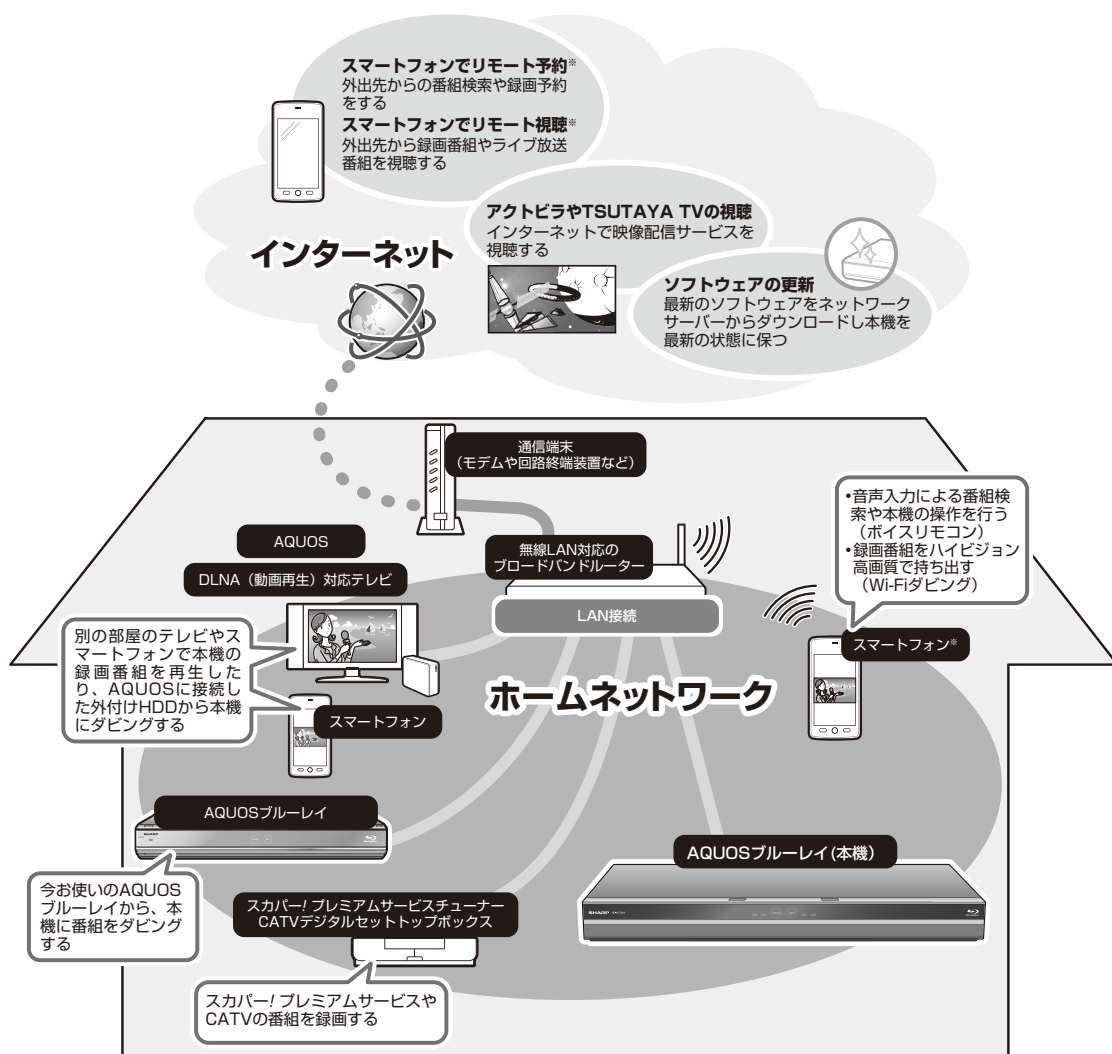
スマートフォンでリモート予約※
外出先からの番組検索や録画予約をする
スマートフォンでリモート視聴※
外出先から録画番組やライブ放送番組を視聴する

アクトビラやTSUTAYA TVの視聴
インターネットで映像配信サービスを視聴する

インターネット

ソフトウェアの更新
最新のソフトウェアをネットワークサーバーからダウンロードし本機を最新の状態に保つ

通信端末
（モデムや回路終端装置など）

•音声入力による番組検索や本機の操作を行う（ボイスリモコン）
•録画番組をハイビジョン高画質で持ち出す（Wi-Fiダビング）

AQUOS

DLNA（動画再生）対応テレビ

無線LAN対応の
ブロードバンドルーター

LAN接続

別の部屋のテレビやスマートフォンで本機の録画番組を再生したり、AQUOSに接続した外付けHDDから本機にダビングする

スマートフォン※

ホームネットワーク

スマートフォン

AQUOSブルーレイ

AQUOSブルーレイ(本機)

今お使いのAQUOSブルーレイから、本機に番組をダビングする

スカパー! プレミアムサービスチューナー
CATVデジタルセットトップボックス

スカパー! プレミアムサービスやCATVの番組を録画する